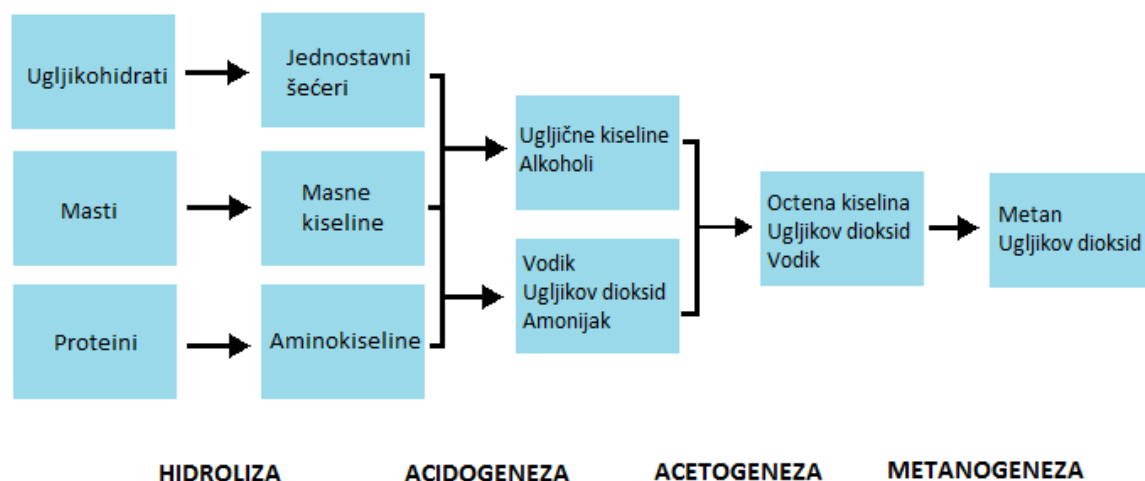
Ugljikohidrati

Jednostavni šećeri

Masti

Masne kiseline

Proteini

Aminokiseline

Ugljične kiseline
Alkoholi

Vodik
Ugljikov dioksid
Amonijak

Octena kiselina
Ugljikov dioksid
Vodik

Metan
Ugljikov dioksid

HIDROLIZA

ACIDOGENEZA

ACETOGENEZA

METANOGENEZA